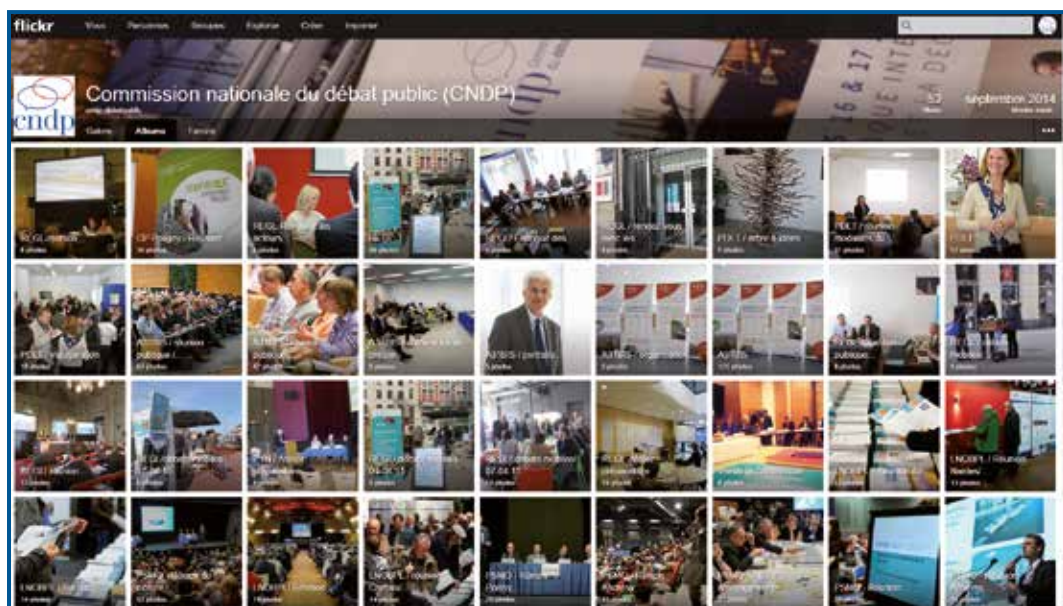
flickr Vous Personnes Groupes Explorer Créer Importer

cndp

Commission nationale du débat public (CNDP)

cndp_debatpublic

Galerie Albums Favoris

33 Photos

septembre 2014 Membre depuis

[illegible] 4 photos

CP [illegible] 16 photos

RESL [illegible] 5 photos

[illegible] 10 photos

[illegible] 9 photos

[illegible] 6 photos

FDL / arbre à idées 7 photos

PDLT / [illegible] 21 photos

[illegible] 13 photos

PDLT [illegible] 28 photos

A2/SIS / réunion publique / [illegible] 63 photos

A2/SIS / réunion publique 47 photos

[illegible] 9 photos

A2/SIS / portraits 5 photos

A2/SIS / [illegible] 9 photos

A2/SIS 170 photos

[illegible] publique 8 photos

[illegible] 7 photos

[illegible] 13 photos

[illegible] 9 photos

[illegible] 18 photos

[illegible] 10 photos

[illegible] 07.04.15 14 photos

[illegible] 15 photos

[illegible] 19 photos

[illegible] 27 photos

UNCBFL / Réunion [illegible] 15 photos

UNCBFL / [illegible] 14 photos

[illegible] 10 photos

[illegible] 19 photos

UNCBFL / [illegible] 14 photos

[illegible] 11 photos

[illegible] 25 photos

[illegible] 34 photos

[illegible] 16 photos

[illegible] 11 photos